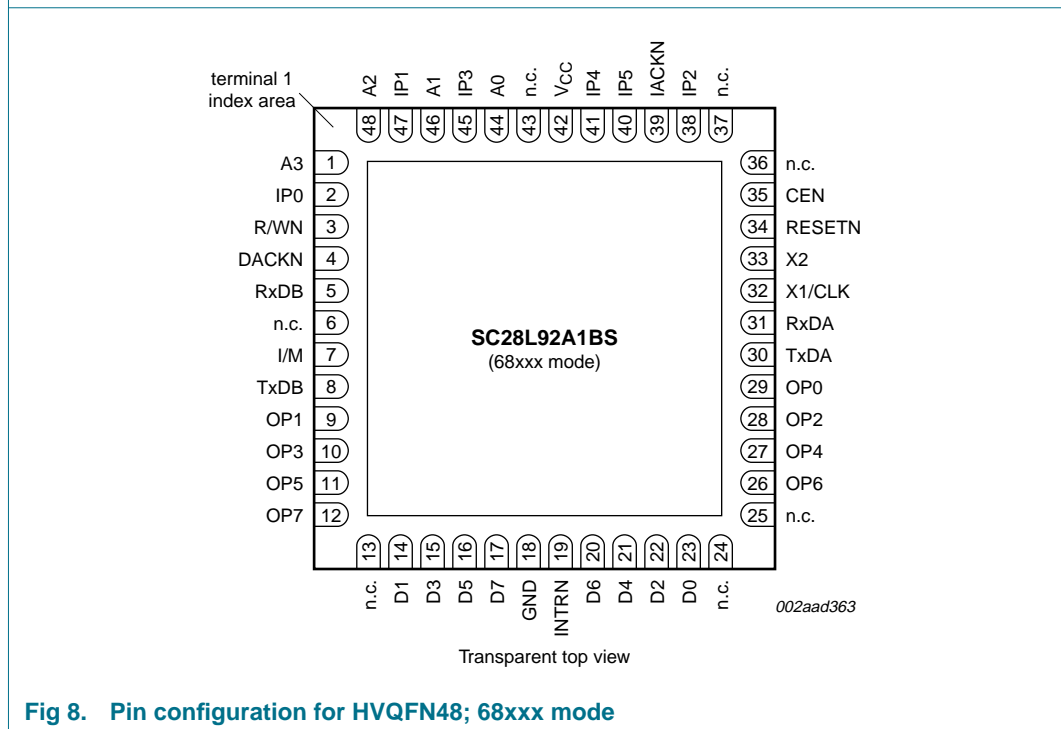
terminal 1 index area

A2 IP1 A1 IP3 A0 n.c. $V_{CC}$ IP4 IP5 IACKN IP2 n.c.

48 47 46 45 44 43 42 41 40 39 38 37

A3 1
IP0 2
R/WN 3
DACKN 4
RxDB 5
n.c. 6
I/M 7
TxDB 8
OP1 9
OP3 10
OP5 11
OP7 12

36 n.c.
35 CEN
34 RESETN
33 X2
32 X1/CLK
31 RxDA
30 TxDA
29 OP0
28 OP2
27 OP4
26 OP6
25 n.c.

SC28L92A1BS
(68xxx mode)

13 14 15 16 17 18 19 20 21 22 23 24

n.c. D1 D3 D5 D7 GND INTRN D6 D4 D2 D0 n.c.

002aad363

Transparent top view

Fig 8. Pin configuration for HVQFN48; 68xxx mode